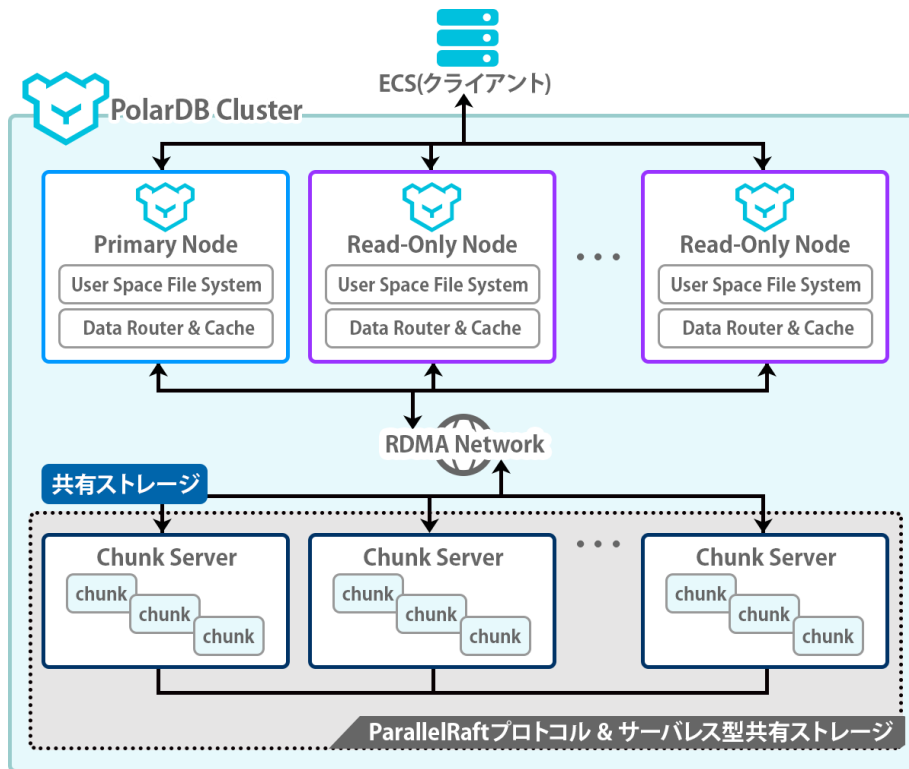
ECS(クライアント)

PolarDB Cluster

Primary Node
User Space File System
Data Router & Cache

Read-Only Node
User Space File System
Data Router & Cache

Read-Only Node
User Space File System
Data Router & Cache

RDMA Network

共有ストレージ

Chunk Server
chunk
chunk
chunk

Chunk Server
chunk
chunk
chunk

Chunk Server
chunk
chunk
chunk

ParallelRaftプロトコル & サーバレス型共有ストレージ